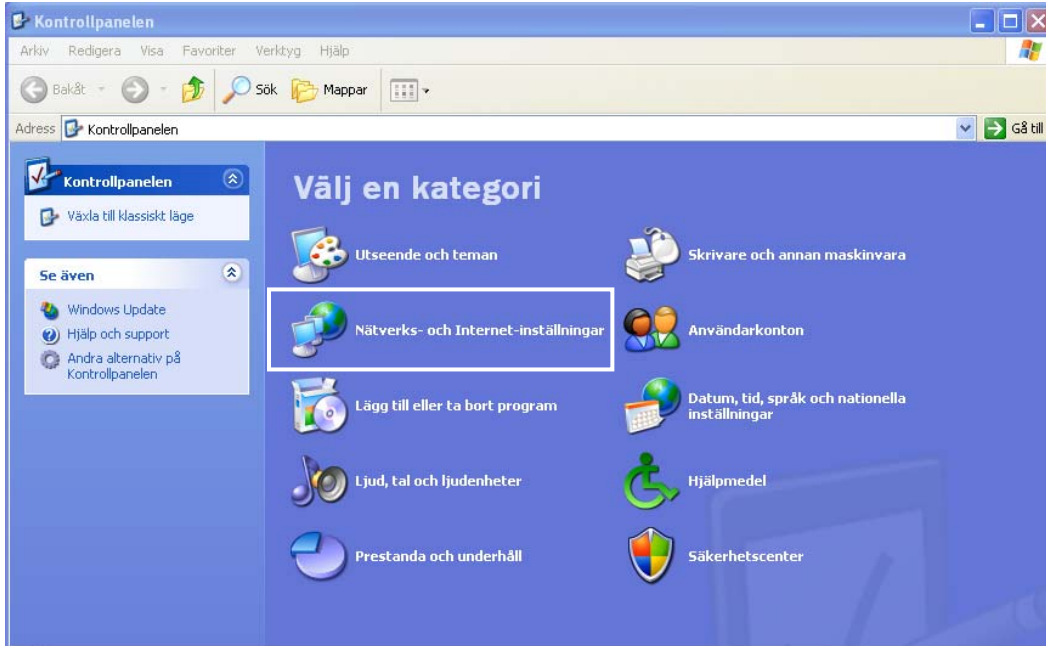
Kontrollpanelen

Arkiv Redigera Visa Favoriter Verktyg Hjälp

Bakåt Sök Mappar

Adress Kontrollpanelen

Gå till

Kontrollpanelen

Växla till klassiskt läge

Se även

Windows Update

Hjälp och support

Andra alternativ på Kontrollpanelen

Välj en kategori

Utseende och teman

Skrivare och annan maskinvara

Nätverks- och Internet-inställningar

Användarkonton

Lägg till eller ta bort program

Datum, tid, språk och nationella inställningar

Ljud, tal och ljudenheter

Hjälpmedel

Prestanda och underhåll

Säkerhetscenter